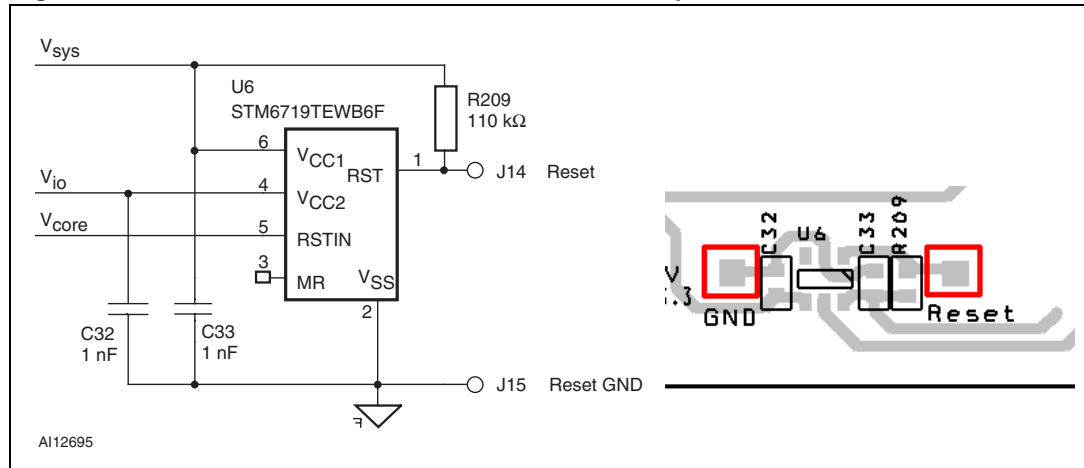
$V_{sys}$

U6
STM6719TEWB6F

R209
110 kΩ

6
$V_{CC1}$
RST
1
J14 Reset

$V_{io}$
4
$V_{CC2}$

$V_{core}$
5
RSTIN

3
MR
$V_{SS}$
2

C32
1 nF

C33
1 nF

J15 Reset GND

AI12695

C32 U6 C33 R209
V
.3
GND
Reset